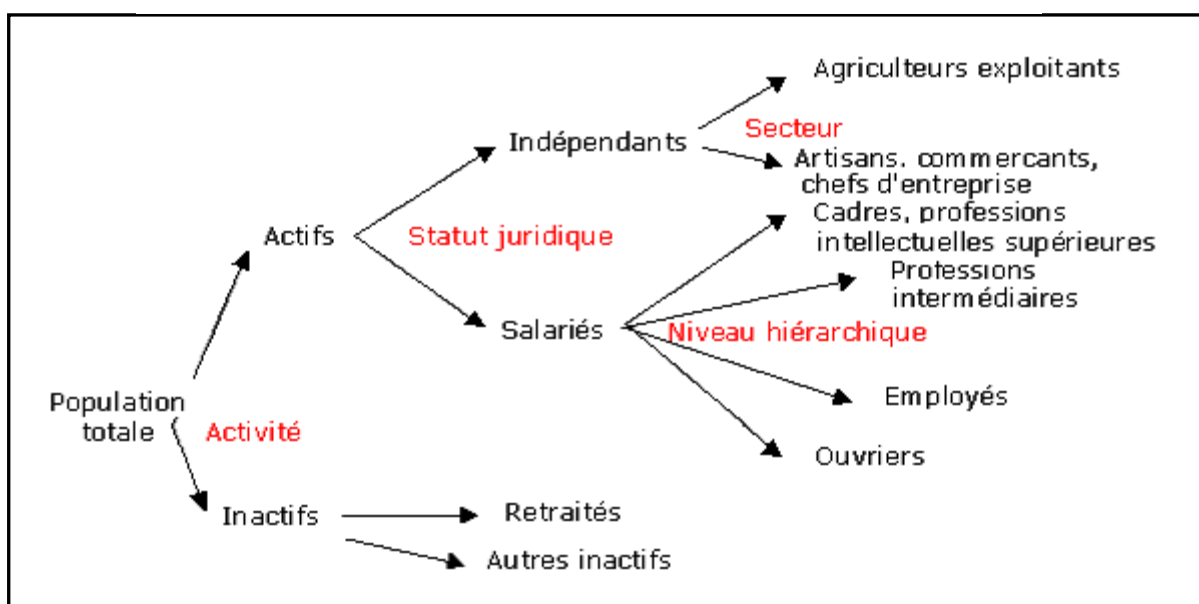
Population totale

Activité

Actifs

Inactifs

Statut juridique

Indépendants

Salariés

Secteur

Agriculteurs exploitants

Artisans, commercants, chefs d'entreprise

Niveau hiérarchique

Cadres, professions intellectuelles supérieures

Professions intermédiaires

Employés

Ouvriers

Retraités

Autres inactifs